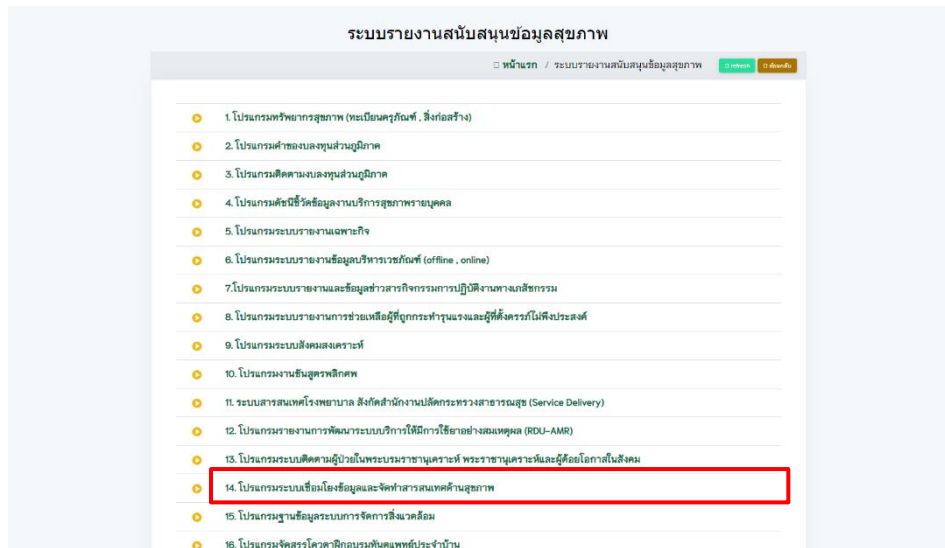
ระบบรายงานสนับสนุนข้อมูลสุขภาพ

หน้าแรก / ระบบรายงานสนับสนุนข้อมูลสุขภาพ refresh ย้อนกลับ

1. โปรแกรมทรัพยากรสุขภาพ (ทะเบียนครุภัณฑ์ , สิ่งก่อสร้าง)

2. โปรแกรมคำของบลงทุนส่วนภูมิภาค

3. โปรแกรมติดตามงบลงทุนส่วนภูมิภาค

4. โปรแกรมดัชนีชี้วัดข้อมูลงานบริการสุขภาพรายบุคคล

5. โปรแกรมระบบรายงานเฉพาะกิจ

6. โปรแกรมระบบรายงานข้อมูลบริหารเวชภัณฑ์ (offline , online)

7.โปรแกรมระบบรายงานและข้อมูลข่าวสารกิจกรรมการปฏิบัติงานทางเภสัชกรรม

8. โปรแกรมระบบรายงานการช่วยเหลือผู้ที่ถูกกระทำรุนแรงและผู้ที่ตั้งครรภ์ไม่พึงประสงค์

9. โปรแกรมระบบสังคมสงเคราะห์

10. โปรแกรมงานชันสูตรพลิกศพ

11. ระบบสารสนเทศโรงพยาบาล สังกัดสำนักงานปลัดกระทรวงสาธารณสุข (Service Delivery)

12. โปรแกรมรายงานการพัฒนาระบบบริการให้มีการใช้ยาอย่างสมเหตุผล (RDU-AMR)

13. โปรแกรมระบบติดตามผู้ป่วยในพระบรมราชานุเคราะห์ พระราชานุเคราะห์และผู้ด้อยโอกาสในสังคม

14. โปรแกรมระบบเชื่อมโยงข้อมูลและจัดทำสารสนเทศด้านสุขภาพ

15. โปรแกรมฐานข้อมูลระบบการจัดการสิ่งแวดล้อม

16. โปรแกรมจัดสรรโควตาฝึกอบรมทันตแพทย์ประจำบ้าน